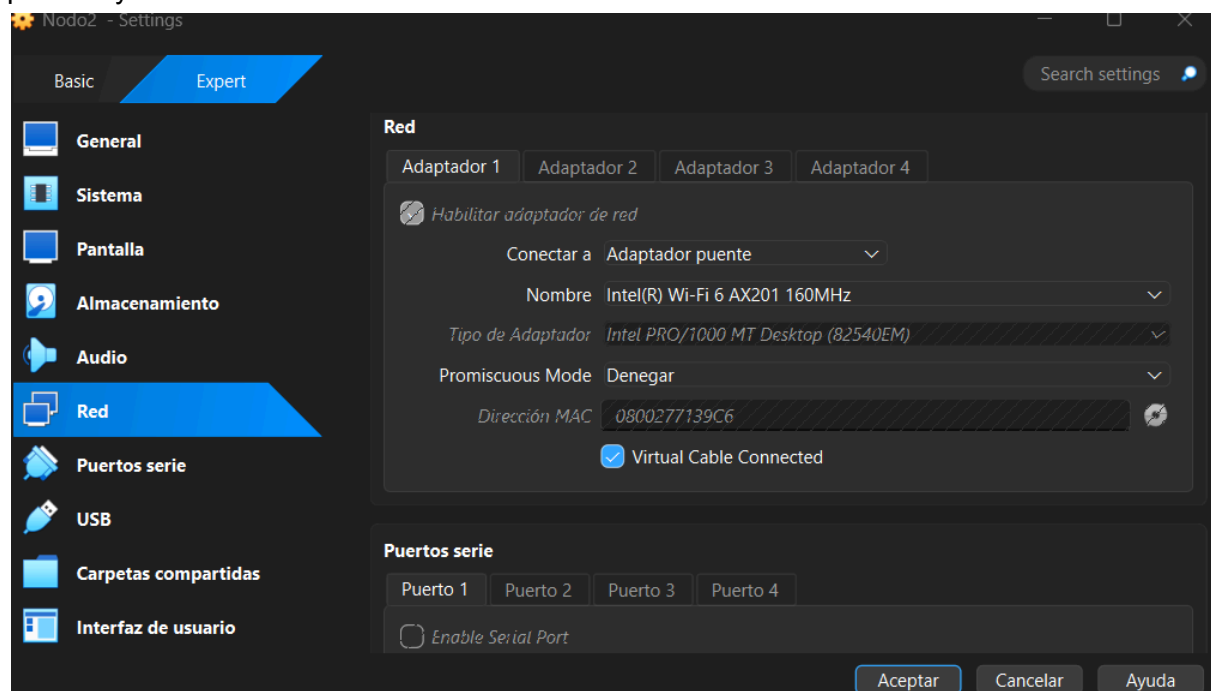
Nodo2 - Settings

Basic
Expert

Search settings

General
Sistema
Pantalla
Almacenamiento
Audio
Red
Puertos serie
USB
Carpetas compartidas
Interfaz de usuario

Red

Adaptador 1
Adaptador 2
Adaptador 3
Adaptador 4

Habilitar adaptador de red

Conectar a Adaptador puente
Nombre Intel(R) Wi-Fi 6 AX201 160MHz
Tipo de Adaptador Intel PRO/1000 MT Desktop (82540EM)
Promiscuous Mode Denegar
Dirección MAC 0800277139C6
Virtual Cable Connected

Puertos serie

Puerto 1
Puerto 2
Puerto 3
Puerto 4

Enable Serial Port

Aceptar
Cancelar
Ayuda